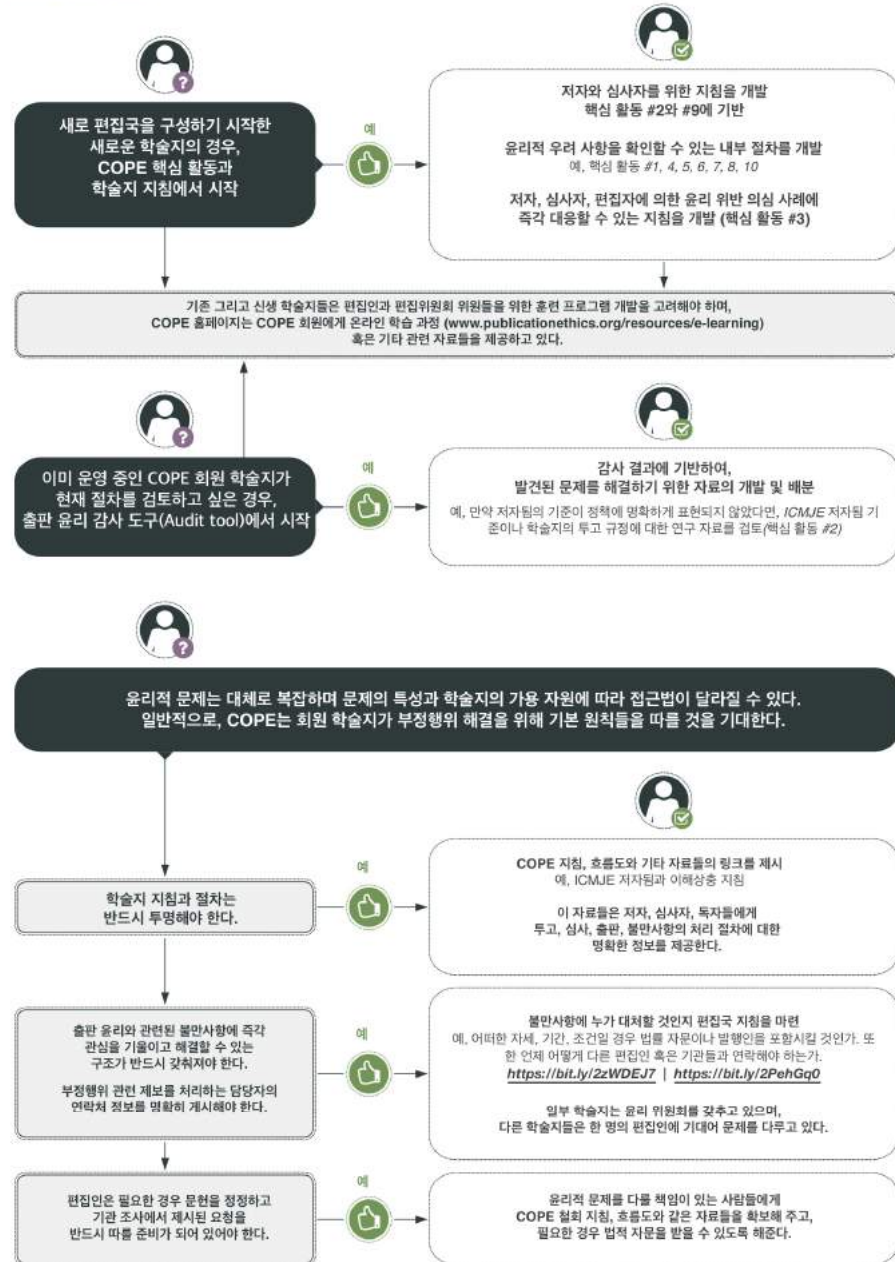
새로 편집국을 구성하기 시작한 새로운 학술지의 경우, COPE 핵심 활동과 학술지 지침에서 시작

예

저자와 심사자를 위한 지침을 개발
핵심 활동 #2와 #9에 기반

윤리적 우려 사항을 확인할 수 있는 내부 절차를 개발
예, 핵심 활동 #1, 4, 5, 6, 7, 8, 10

저자, 심사자, 편집자에 의한 윤리 위반 의심 사례에 즉각 대응할 수 있는 지침을 개발 (핵심 활동 #3)

기존 그리고 신생 학술지들은 편집인과 편집위원회 위원들을 위한 훈련 프로그램 개발을 고려해야 하며, COPE 홈페이지는 COPE 회원에게 온라인 학습 과정 (www.publicationethics.org/resources/e-learning) 혹은 기타 관련 자료들을 제공하고 있다.

이미 운영 중인 COPE 회원 학술지가 현재 절차를 검토하고 싶은 경우, 출판 윤리 감사 도구(Audit tool)에서 시작

예

감사 결과에 기반하여, 발견된 문제를 해결하기 위한 자료의 개발 및 배분
예, 만약 저자됨의 기준이 정책에 명확하게 표현되지 않았다면, ICMJE 저자됨 기준이나 학술지의 투고 규정에 대한 연구 자료를 검토(핵심 활동 #2)

윤리적 문제는 대체로 복잡하며 문제의 특성과 학술지의 가용 자원에 따라 접근법이 달라질 수 있다. 일반적으로, COPE는 회원 학술지가 부정행위 해결을 위해 기본 원칙들을 따를 것을 기대한다.

학술지 지침과 절차는 반드시 투명해야 한다.

예

COPE 지침, 흐름도와 기타 자료들의 링크를 제시
예, ICMJE 저자됨과 이해상충 지침

이 자료들은 저자, 심사자, 독자들에게 투고, 심사, 출판, 불만사항의 처리 절차에 대한 명확한 정보를 제공한다.

출판 윤리와 관련된 불만사항에 즉각 관심을 기울이고 해결할 수 있는 구조가 반드시 갖춰져야 한다.

부정행위 관련 제보를 처리하는 담당자의 연락처 정보를 명확히 게시해야 한다.

예

불만사항에 누가 대처할 것인지 편집국 지침을 마련
예, 어떠한 자세, 기간, 조건일 경우 법률 자문이나 발행인을 포함시킬 것인가. 또한 언제 어떻게 다른 편집인 혹은 기관들과 연락해야 하는가.
https://bit.ly/2zWDEJ7 | https://bit.ly/2PehGq0

일부 학술지는 윤리 위원회를 갖추고 있으며, 다른 학술지들은 한 명의 편집인에 기대어 문제를 다루고 있다.

편집인은 필요한 경우 문헌을 정정하고 기관 조사에서 제시된 요청을 반드시 따를 준비가 되어 있어야 한다.

예

윤리적 문제를 다룰 책임이 있는 사람들에게 COPE 철회 지침, 흐름도와 같은 자료들을 확보해 주고, 필요한 경우 법적 자문을 받을 수 있도록 해준다.